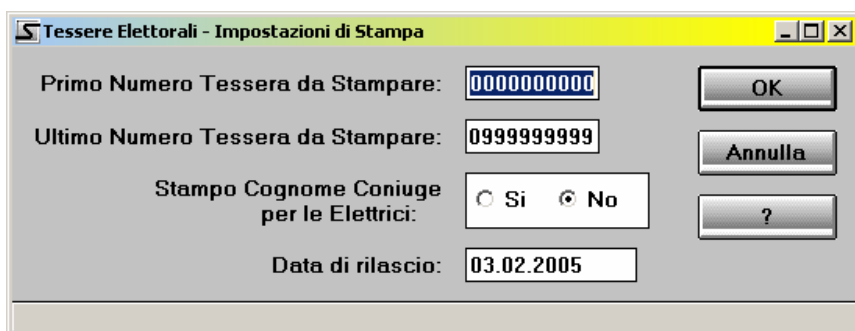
Tessere Elettorali - Impostazioni di Stampa

Primo Numero Tessera da Stampare: 0000000000

Ultimo Numero Tessera da Stampare: 0999999999

Stampo Cognome Coniuge per le Elettrici: Si No

Data di rilascio: 03.02.2005

OK

Annulla

?